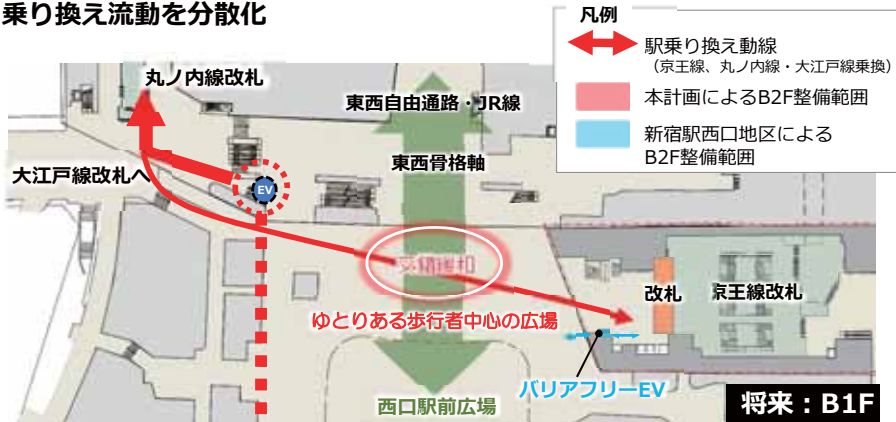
乗り換え流動を分散化

凡例
駅乗り換え動線
（京王線、丸ノ内線・大江戸線乗換）
本計画によるB2F整備範囲
新宿駅西口地区による B2F整備範囲

丸ノ内線改札
東西自由通路・JR線
東西骨格軸
大江戸線改札へ
EV
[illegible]
改札
京王線改札
ゆとりある歩行者中心の広場
バリアフリーEV
西口駅前広場
将来：B1F